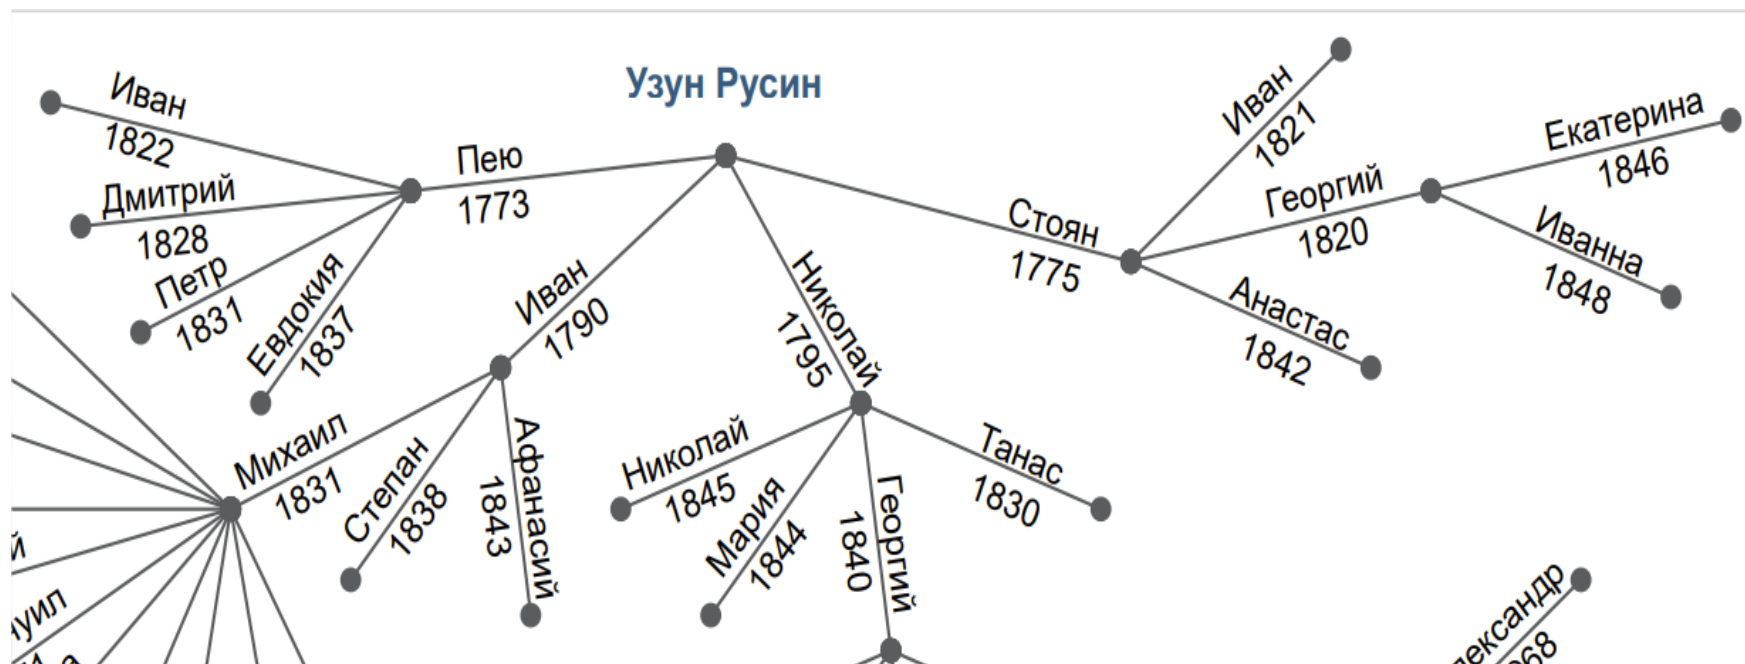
Узун Русин

Иван
1822

Дмитрий
1828

Петр
1831

Евдокия
1837

Пею
1773

Иван
1790

Николай
1795

Стоян
1775

Иван
1821

Георгий
1820

Анастас
1842

Екатерина
1846

Иванна
1848

Михаил
1831

Степан
1838

Афанасий
1843

Николай
1845

Мария
1844

Георгий
1840

Танас
1830

й

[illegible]уил

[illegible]ександр
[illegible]868